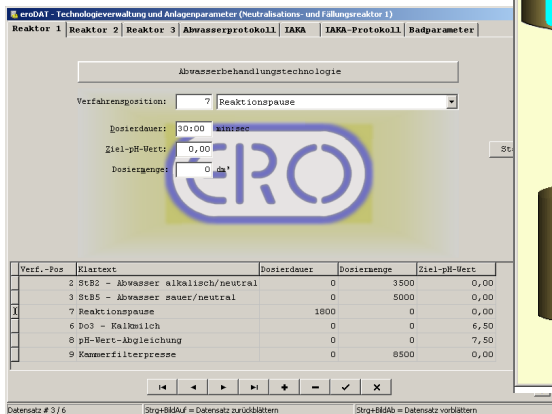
eroDAT - Technologieverwaltung und Anlagenparameter (Neutralisations- und Fällungsreaktor 1)

Reaktor 1 | Reaktor 2 | Reaktor 3 | Abwasserprotokoll | IAKA | IAKA-Protokoll | Badparameter

Abwasserbehandlungstechnologie

Verfahrensposition: 7 Reaktionspause

Dosierdauer: 30:00 min:sec

Ziel-pH-Wert: 0,00

Dosiermenge: 0 dm³

ERO

St

| Verf.-Pos | Klartext | Dosierdauer | Dosiermenge | Ziel-pH-Wert |
|---|---|---|---|---|
| 2 | StB2 - Abwasser alkalisch/neutral | 0 | 3500 | 0,00 |
| 3 | StB5 - Abwasser sauer/neutral | 0 | 5000 | 0,00 |
| 7 | Reaktionspause | 1800 | 0 | 0,00 |
| 6 | Do3 - Kalkmilch | 0 | 0 | 6,50 |
| 8 | pH-Wert-Abgleichung | 0 | 0 | 7,50 |
| 9 | Kammerfilterpresse | 0 | 8500 | 0,00 |

Datensatz # 3 / 6 | Strg+BildAuf = Datensatz zurückblättern | Strg+BildAb = Datensatz vorblättern